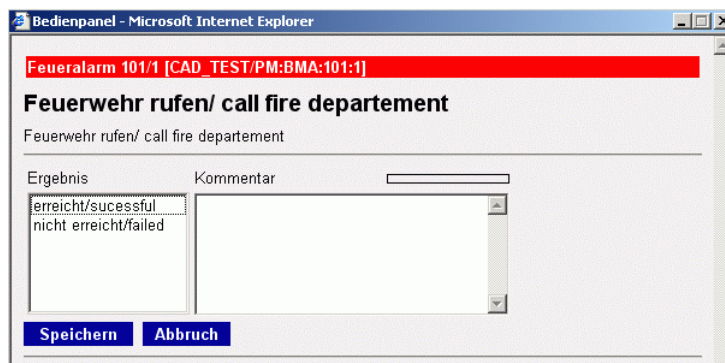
Bedienpanel - Microsoft Internet Explorer

Feueralarm 101/1 [CAD_TEST/PM:BMA:101:1]

Feuerwehr rufen/ call fire departement

Feuerwehr rufen/ call fire departement

Ergebnis

Kommentar

erreicht/sucessful
nicht erreicht/failed

Speichern

Abbruch